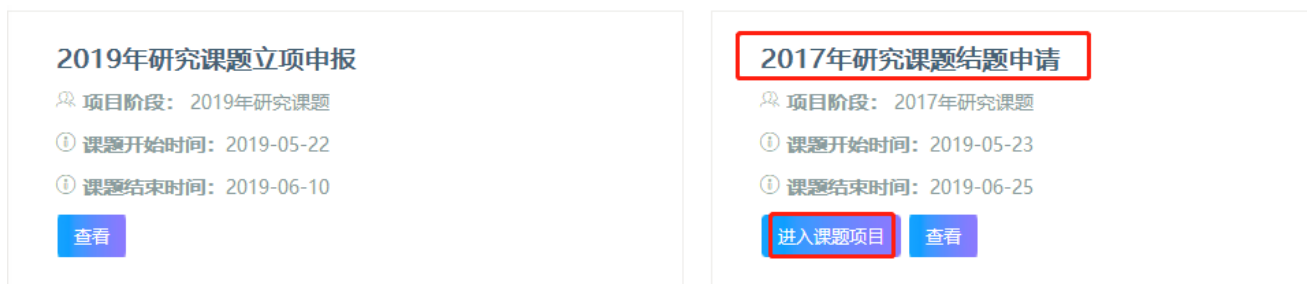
2019年研究课题立项申报

项目阶段： 2019年研究课题

课题开始时间：2019-05-22

课题结束时间：2019-06-10

查看

2017年研究课题结题申请

项目阶段： 2017年研究课题

课题开始时间：2019-05-23

课题结束时间：2019-06-25

进入课题项目

查看